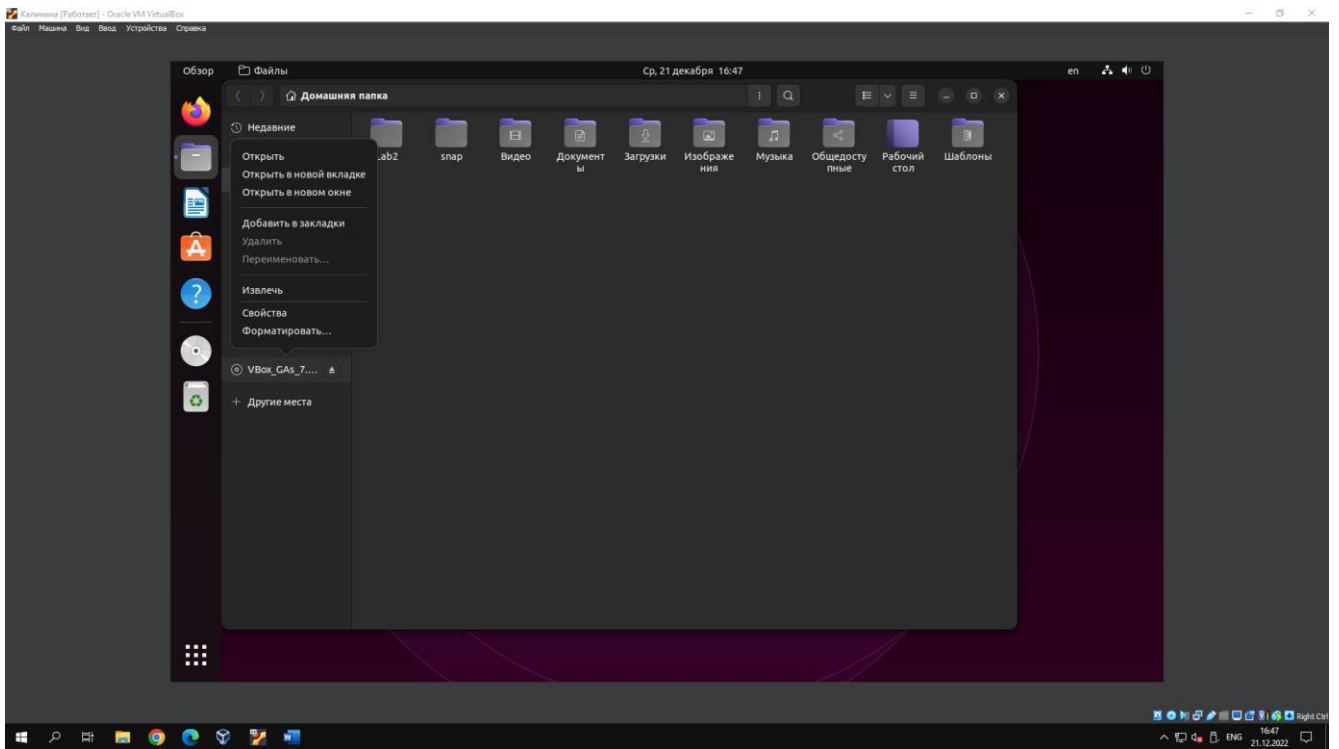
Калинина [Работает] - Oracle VM VirtualBox
Файл Машина Вид Ввод Устройства Справка

Обзор Файлы Ср, 21 декабря 16:47 en

Домашняя папка

Недавние

Открыть
Открыть в новой вкладке
Открыть в новом окне
Добавить в закладки
Удалить
Переименовать...
Извлечь
Свойства
Форматировать...

VBox_GAs_7....

+ Другие места

Lab2 snap Видео Документы Загрузки Изображения Музыка Общедоступные Рабочий стол Шаблоны

Right Ctrl
ENG 16:47 21.12.2022